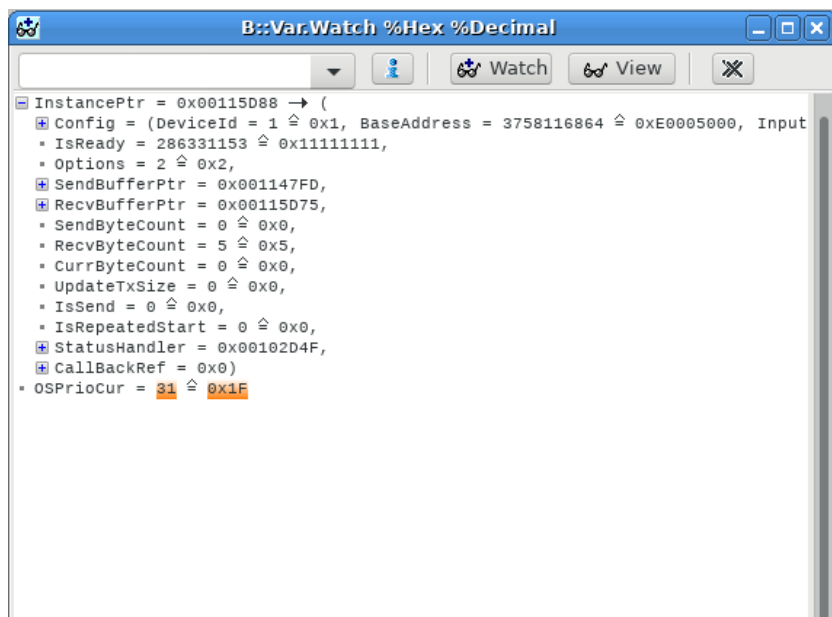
B::Var.Watch %Hex %Decimal

Watch View

InstancePtr = 0x00115D88 → (
Config = (DeviceId = 1 ≙ 0x1, BaseAddress = 3758116864 ≙ 0xE0005000, Input
IsReady = 286331153 ≙ 0x11111111,
Options = 2 ≙ 0x2,
SendBufferPtr = 0x001147FD,
RecvBufferPtr = 0x00115D75,
SendByteCount = 0 ≙ 0x0,
RecvByteCount = 5 ≙ 0x5,
CurrByteCount = 0 ≙ 0x0,
UpdateTxSize = 0 ≙ 0x0,
IsSend = 0 ≙ 0x0,
IsRepeatedStart = 0 ≙ 0x0,
StatusHandler = 0x00102D4F,
CallBackRef = 0x0)
OSPrioCur = 31 ≙ 0x1F